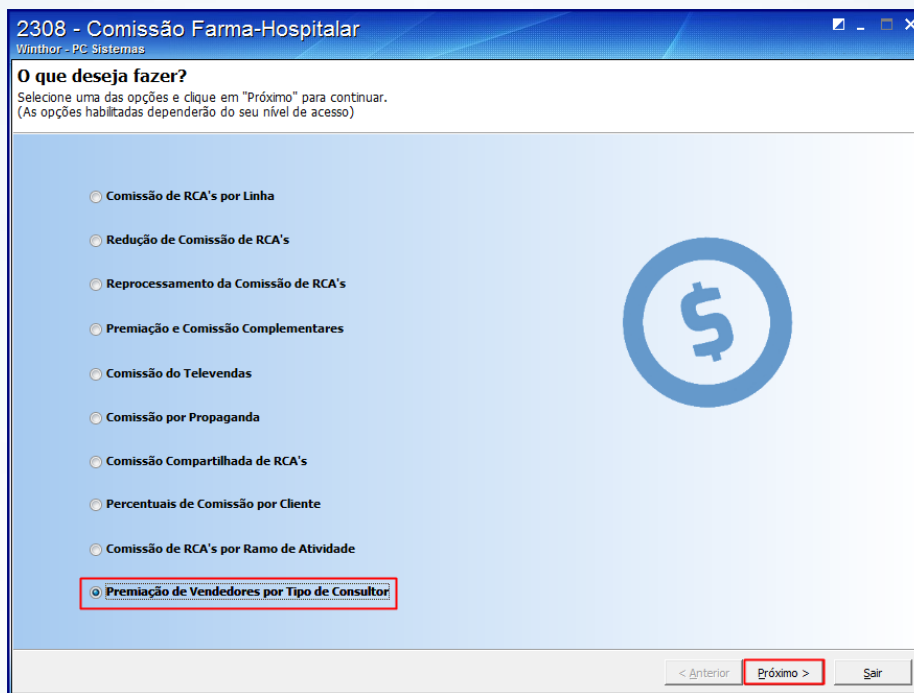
2308 - Comissão Farma-Hospitalar
Winthor - PC Sistemas

O que deseja fazer?
Selecione uma das opções e clique em "Próximo" para continuar.
(As opções habilitadas dependerão do seu nível de acesso)

Comissão de RCA's por Linha

Redução de Comissão de RCA's

Reprocessamento da Comissão de RCA's

Premiação e Comissão Complementares

Comissão do Televendas

Comissão por Propaganda

Comissão Compartilhada de RCA's

Percentuais de Comissão por Cliente

Comissão de RCA's por Ramo de Atividade

Premiação de Vendedores por Tipo de Consultor

$

< Anterior
Próximo >
Sair